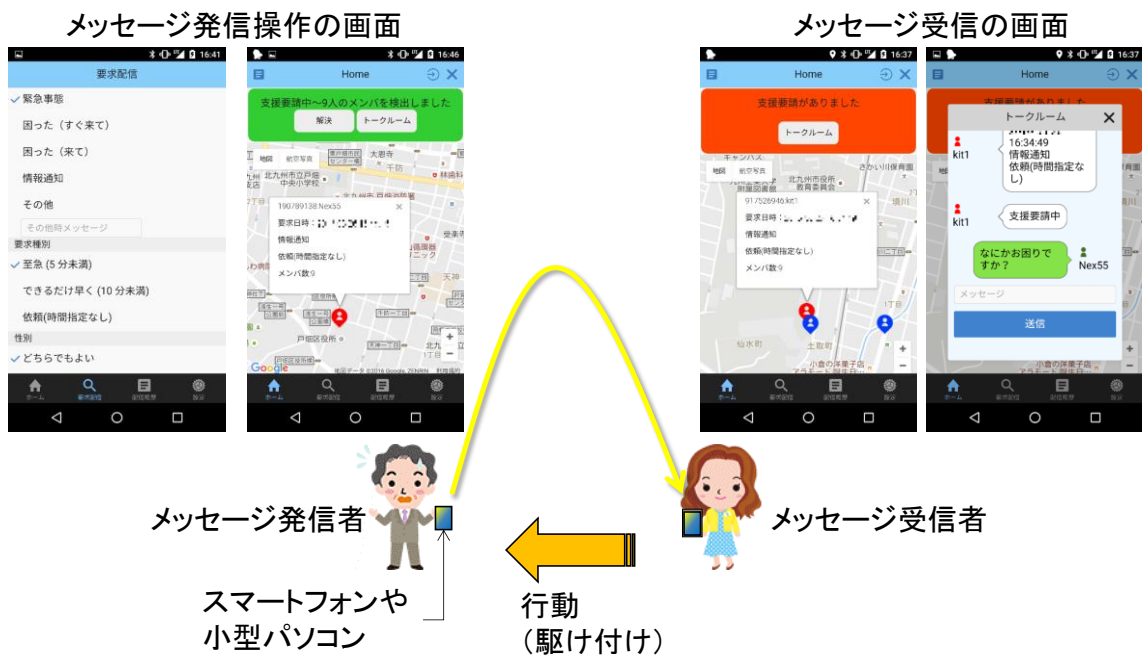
メッセージ発信操作の画面

16:41

要求配信

✓緊急事態

困った（すぐ来て）

困った（来て）

情報通知

その他

その他時メッセージ

要求種別

✓至急 (5 分未満)

できるだけ早く (10 分未満)

依頼(時間指定なし)

性別

✓どちらでもよい

ホーム 要求配信 配信履歴 設定

16:46

Home

支援要請中〜9人のメンバを検出しました

解決 トークルーム

地図 航空写真

190789138 Nex55

要求日時：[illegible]

情報通知

依頼(時間指定なし)

メンバ数:9

Google

ホーム 要求配信 配信履歴 設定

メッセージ受信の画面

16:37

Home

支援要請がありました

トークルーム

地図 航空写真

917528946 kit1

要求日時：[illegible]

情報通知

依頼(時間指定なし)

メンバ数:9

ホーム 要求配信 配信履歴 設定

16:37

Home

トークルーム

kit1

16:34:49
情報通知
依頼(時間指定なし)

kit1

支援要請中

なにかお困りですか？

Nex55

メッセージ

送信

ホーム 要求配信 配信履歴 設定

メッセージ発信者

メッセージ受信者

スマートフォンや
小型パソコン

行動
（駆け付け）